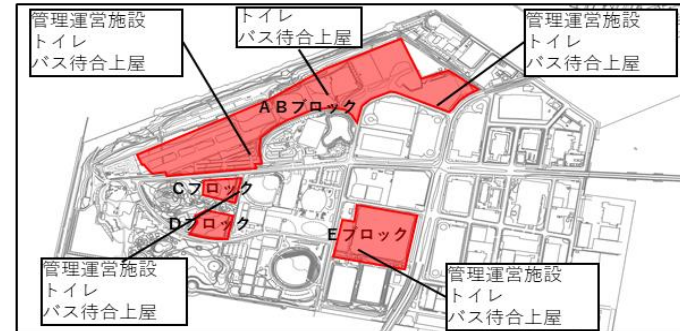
管理運営施設
トイレ
バス待合上屋

トイレ
バス待合上屋

管理運営施設
トイレ
バス待合上屋

ABブロック

Cブロック

Dブロック

Eブロック

管理運営施設
トイレ
バス待合上屋

管理運営施設
トイレ
バス待合上屋